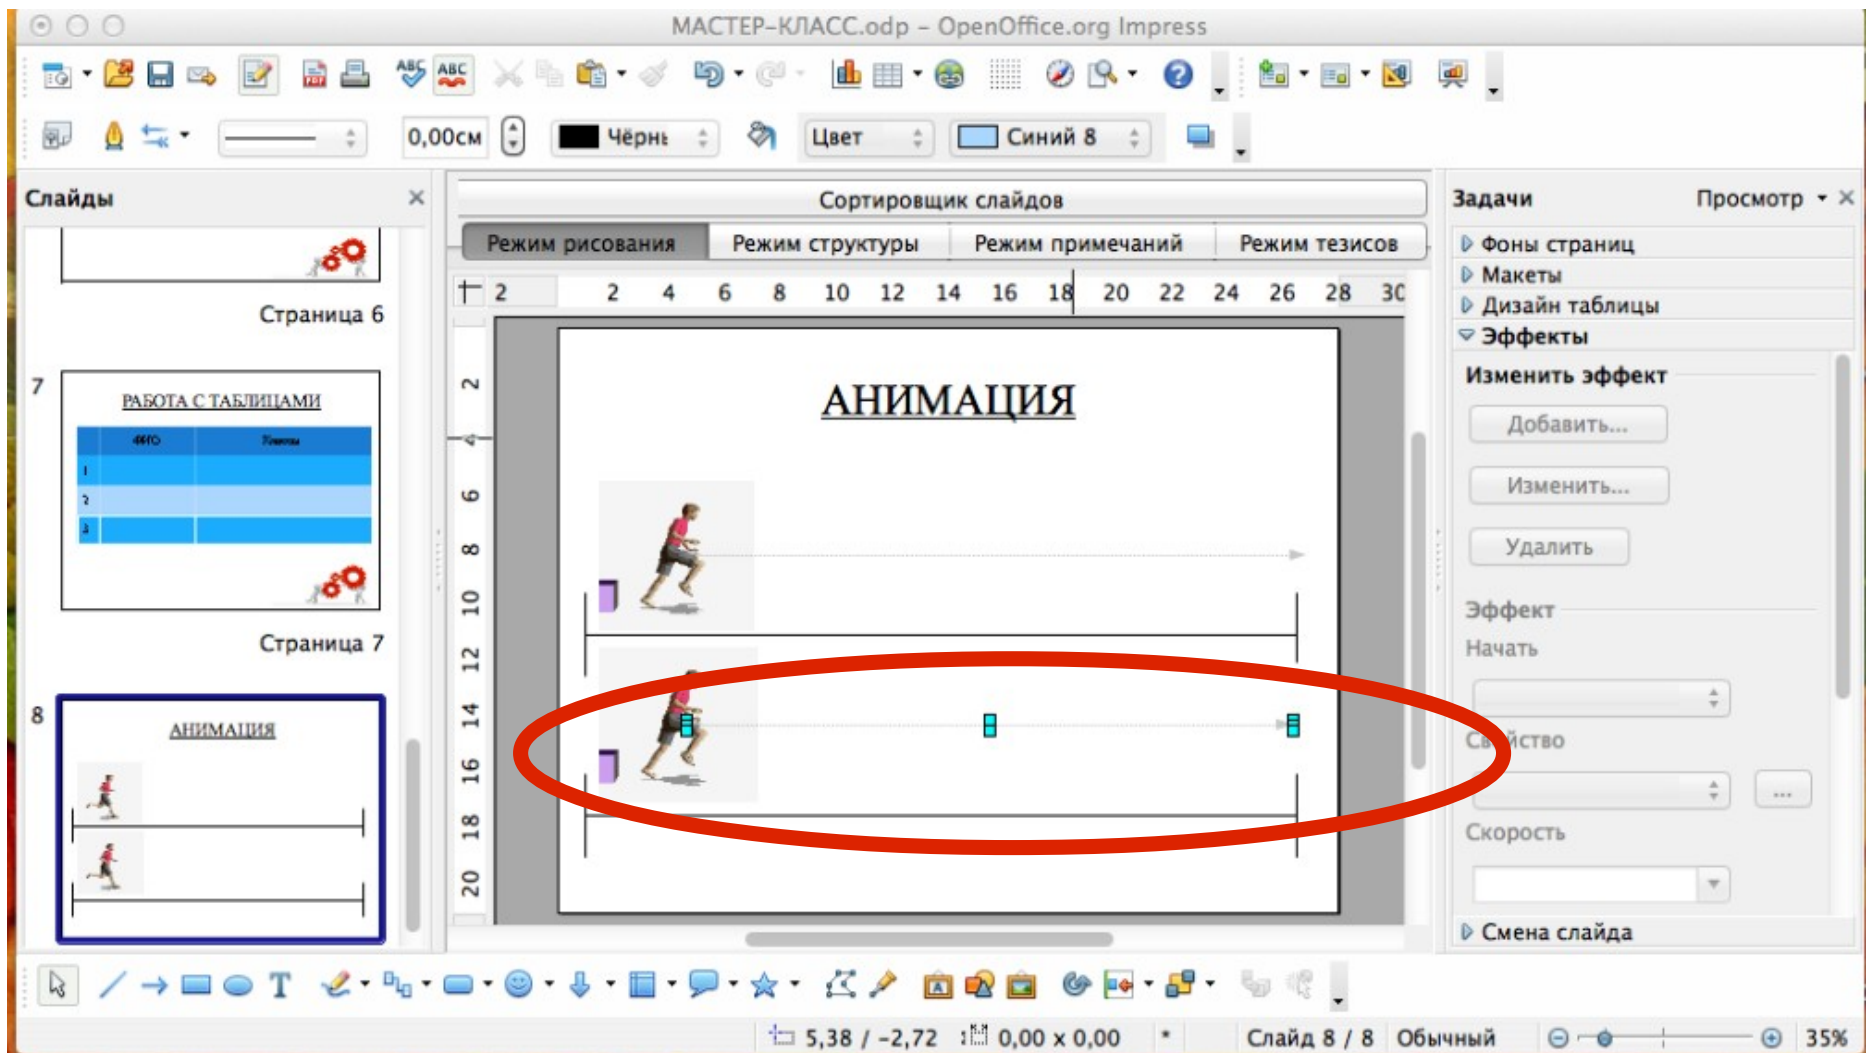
МАСТЕР-КЛАСС.odp – OpenOffice.org Impress

0,00см
Чёрнь
Цвет
Синий 8

Слайды

Страница 6

7
РАБОТА С ТАБЛИЦАМИ
Страница 7

8
АНИМАЦИЯ

Сортировщик слайдов
Режим рисования
Режим структуры
Режим примечаний
Режим тезисов

2 2 4 6 8 10 12 14 16 18 20 22 24 26 28 30

2 4 6 8 10 12 14 16 18 20

АНИМАЦИЯ

Задачи
Просмотр
Фоны страниц
Макеты
Дизайн таблицы
Эффекты
Изменить эффект
Добавить...
Изменить...
Удалить
Эффект
Начать
Св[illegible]йство
...
Скорость
Смена слайда

5,38 / -2,72
0,00 x 0,00
Слайд 8 / 8
Обычный
35%